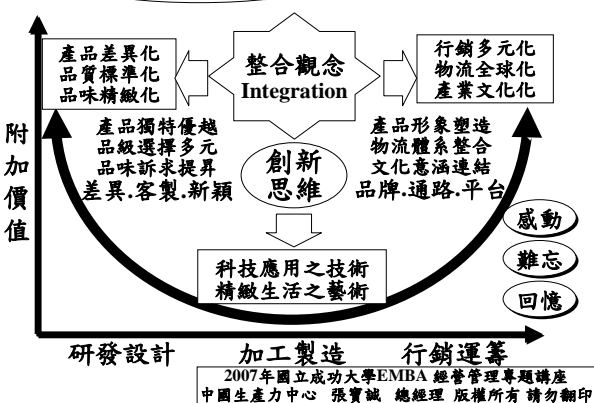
產品差異化
品質標準化
品味精緻化

整合觀念
Integration

行銷多元化
物流全球化
產業文化化

附加價值

產品獨特優越
品級選擇多元
品味訴求提昇
差異.客製.新穎

創新
思維

產品形象塑造
物流體系整合
文化意涵連結
品牌.通路.平台

感動
難忘
回憶

科技應用之技術
精緻生活之藝術

研發設計
加工製造
行銷運籌

2007年國立成功大學EMBA 經營管理專題講座
中國生產力中心 張寶誠 總經理 版權所有 請勿翻印